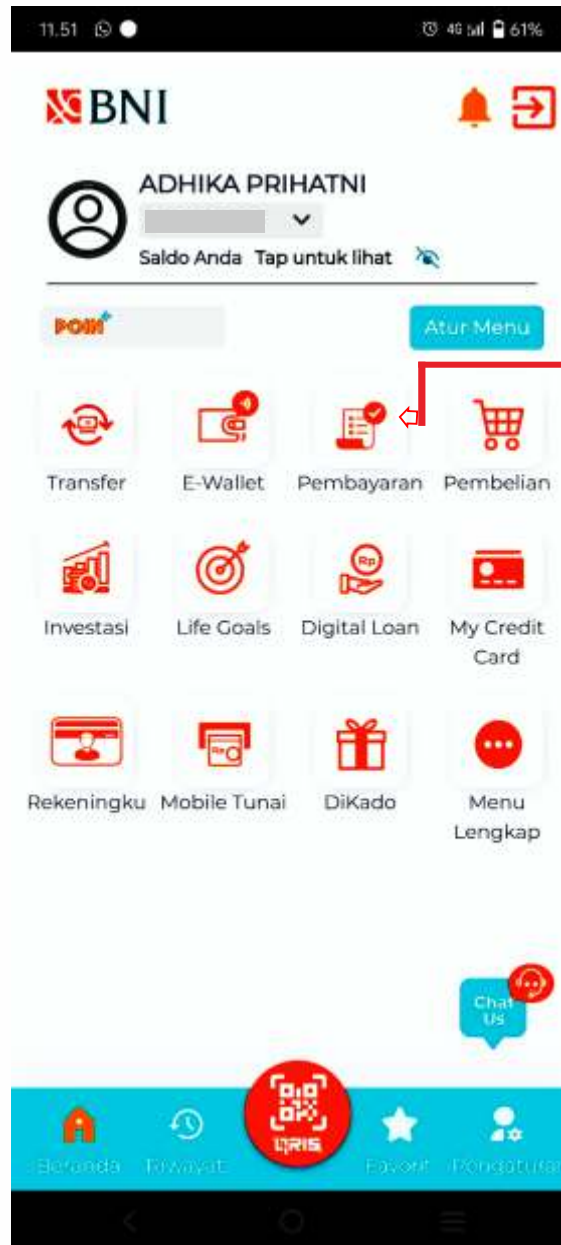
11.51 4G 61%

BNI

ADHIKA PRIHATNI

Saldo Anda Tap untuk lihat

POIN+

Atur Menu

Transfer
E-Wallet
Pembayaran
Pembelian

Investasi
Life Goals
Digital Loan
My Credit Card

Rekeningku
Mobile Tunai
DiKado
Menu Lengkap

Chat Us

Beranda
Riwayat
QRIS
Favorit
Pengaturan